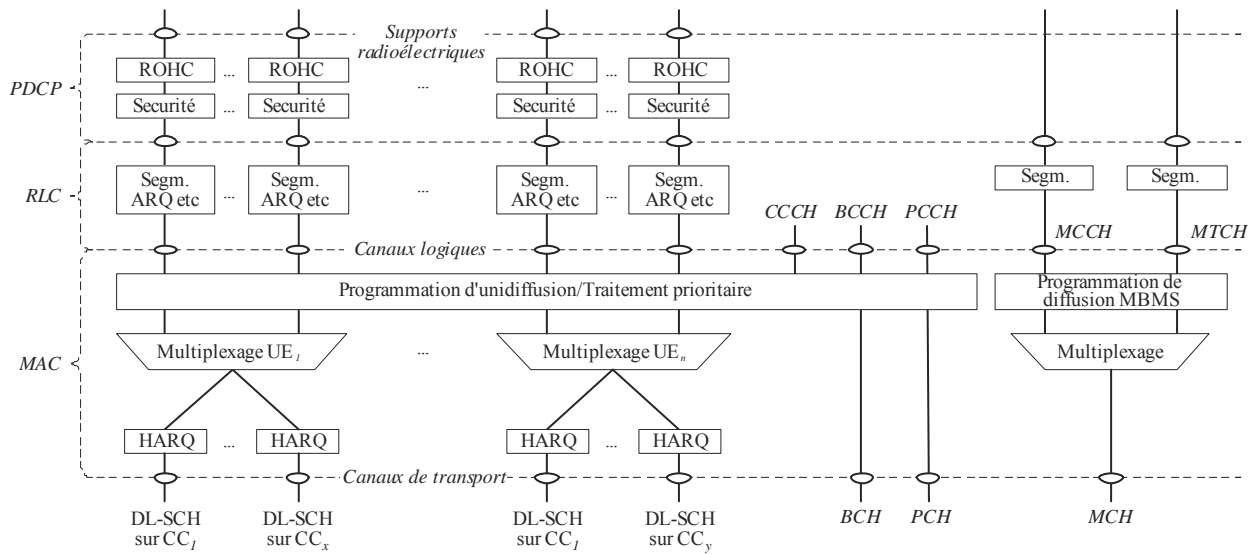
Supports radioélectriques

PDCP

ROHC ... ROHC ... ROHC ... ROHC

Securité ... Securité ... Securité ... Securité

RLC

Segm. ARQ etc ... Segm. ARQ etc ... Segm. ARQ etc ... Segm. ARQ etc

Segm. Segm.

CCCH BCCH PCCH MCCH MTCH

Canaux logiques

MAC

Programmation d'unidiffusion/Traitement prioritaire

Programmation de diffusion MBMS

Multiplexage UE$_1$ ... Multiplexage UE$_n$

Multiplexage

HARQ ... HARQ HARQ ... HARQ

Canaux de transport

DL-SCH sur CC$_1$ DL-SCH sur CC$_x$ DL-SCH sur CC$_1$ DL-SCH sur CC$_y$ BCH PCH MCH